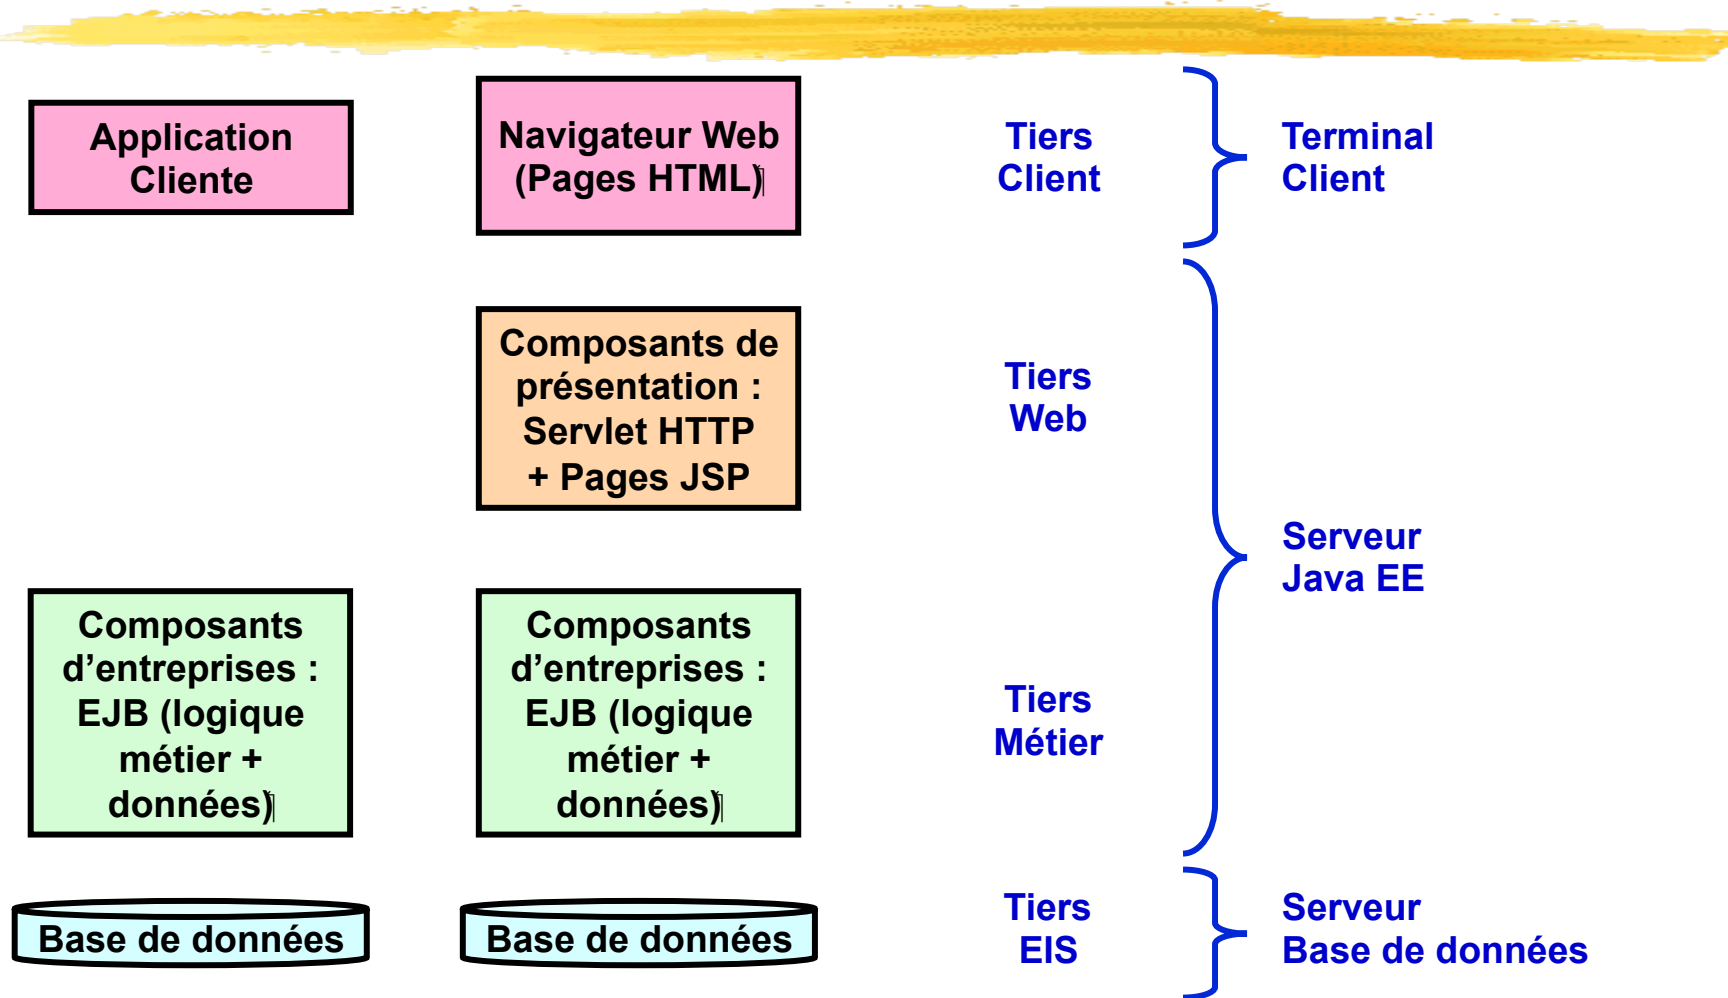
Application Cliente

Navigateur Web (Pages HTML)

Tiers Client

Terminal Client

Composants de présentation : Servlet HTTP + Pages JSP

Tiers Web

Serveur Java EE

Composants d’entreprises : EJB (logique métier + données)

Composants d’entreprises : EJB (logique métier + données)

Tiers Métier

Base de données

Base de données

Tiers EIS

Serveur Base de données